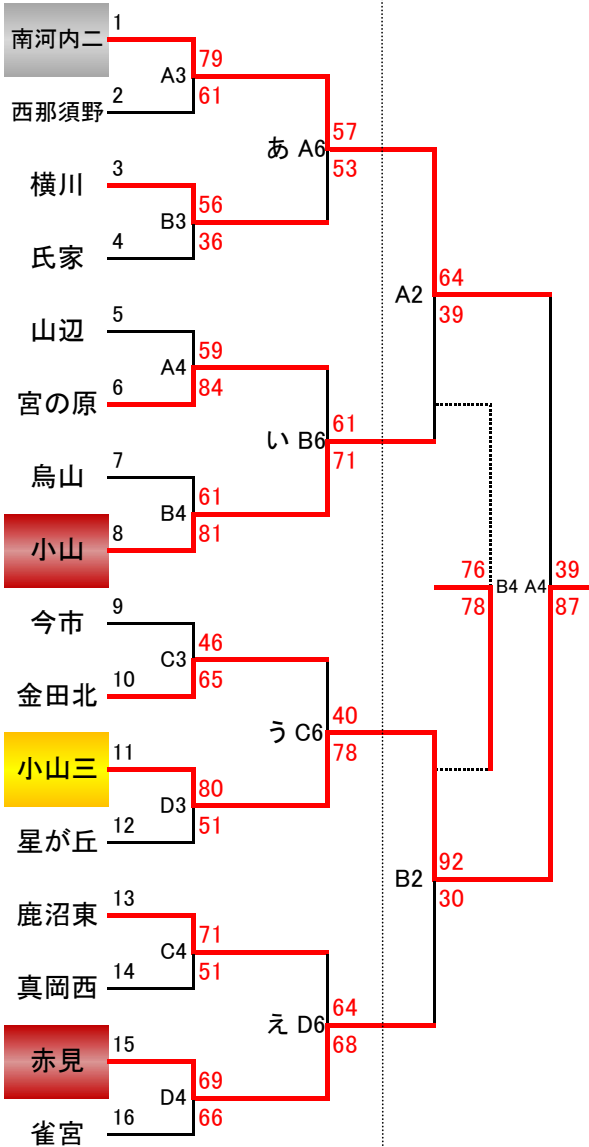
南河内二 1
西那須野 2
A3 79 61
横川 3
氏家 4
B3 56 36
あ A6 57 53
山辺 5
宮の原 6
A4 59 84
烏山 7
小山 8
B4 61 81
い B6 61 71
A2 64 39
今市 9
金田北 10
C3 46 65
小山三 11
星が丘 12
D3 80 51
う C6 40 78
鹿沼東 13
真岡西 14
C4 71 51
赤見 15
雀宮 16
D4 69 66
え D6 64 68
B2 92 30
76 78 B4
A4 39 87